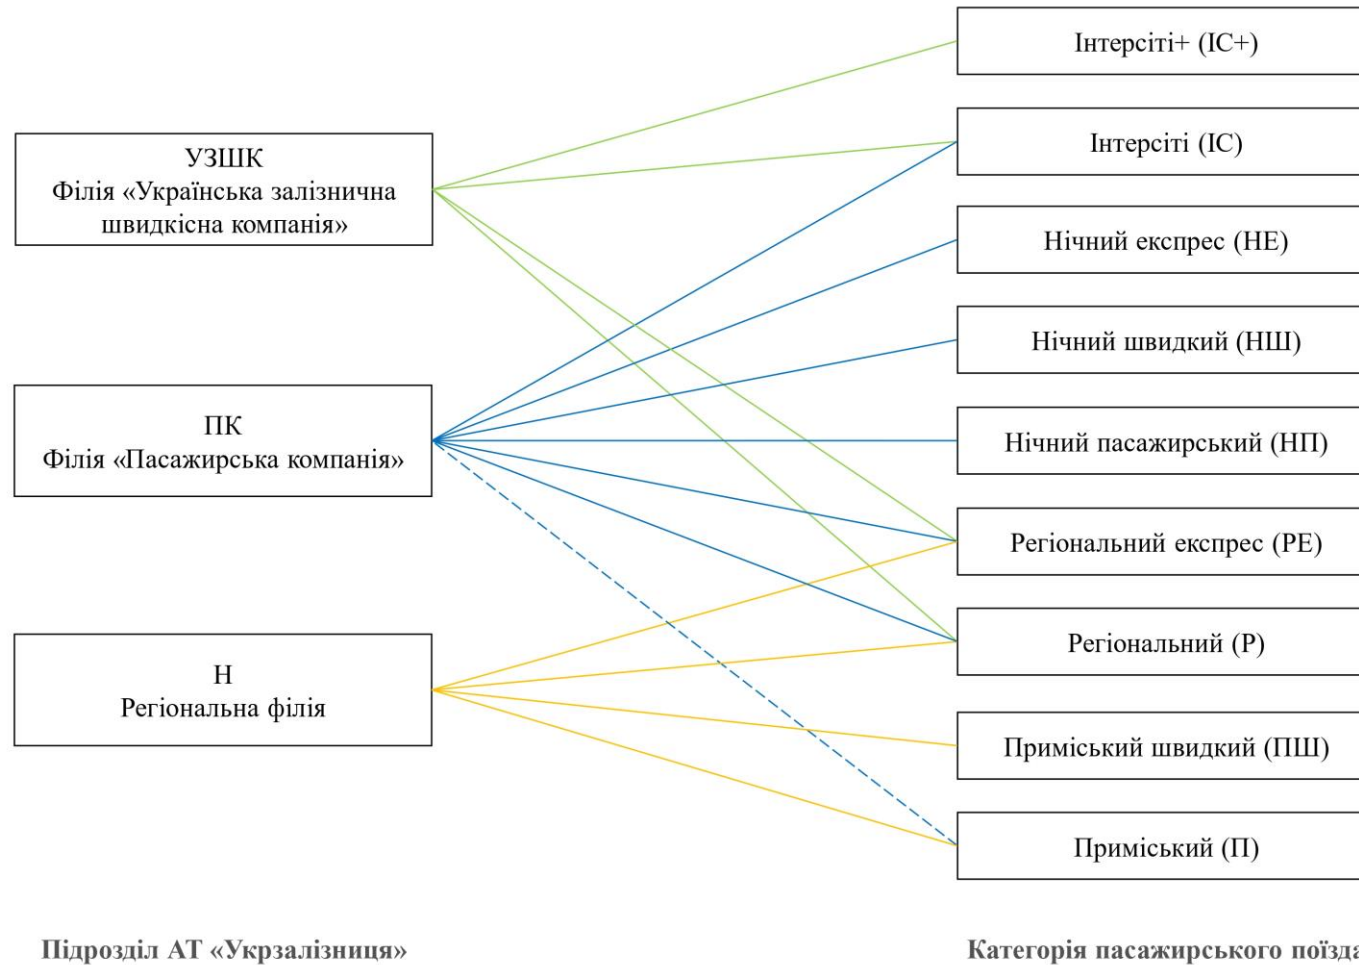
УЗШК
Філія «Українська залізнична швидкісна компанія»

ПК
Філія «Пасажирська компанія»

Н
Регіональна філія

Інтерсіті+ (ІС+)

Інтерсіті (ІС)

Нічний експрес (НЕ)

Нічний швидкий (НШ)

Нічний пасажирський (НП)

Регіональний експрес (РЕ)

Регіональний (Р)

Приміський швидкий (ПШ)

Приміський (П)

Підрозділ АТ «Укрзалізниця»

Категорія пасажирського поїзд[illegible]